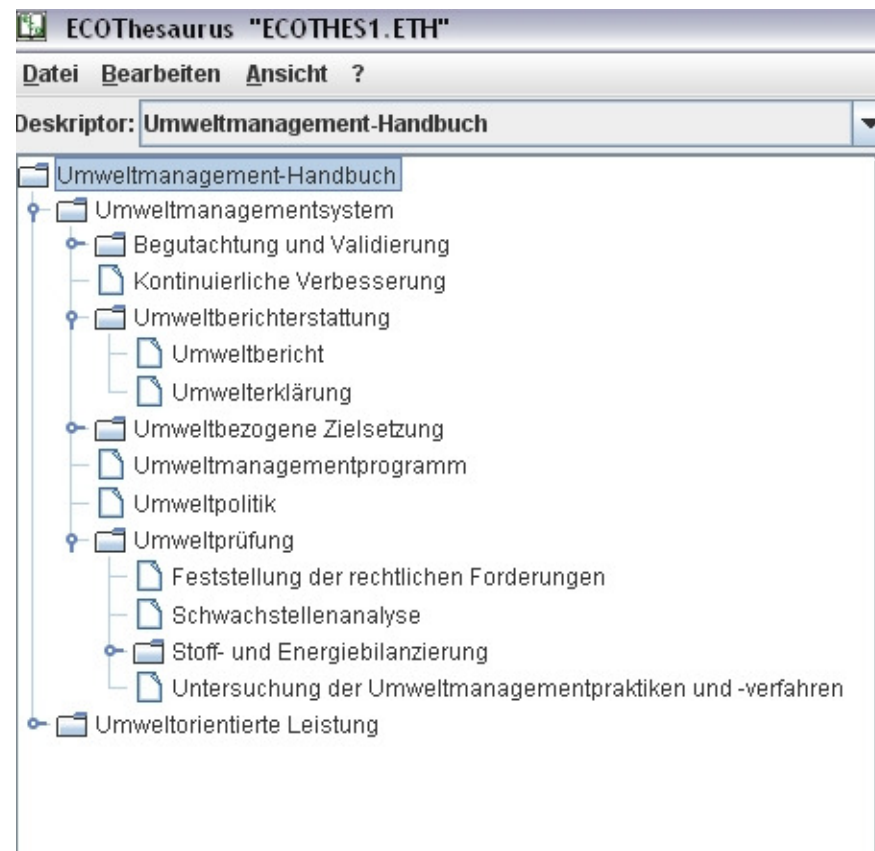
ECOThesaurus "ECOTHES1.ETH"

Datei Bearbeiten Ansicht ?

Deskriptor: Umweltmanagement-Handbuch

Umweltmanagement-Handbuch
Umweltmanagementsystem
Begutachtung und Validierung
Kontinuierliche Verbesserung
Umweltberichterstattung
Umweltbericht
Umwelterklärung
Umweltbezogene Zielsetzung
Umweltmanagementprogramm
Umweltpolitik
Umweltprüfung
Feststellung der rechtlichen Forderungen
Schwachstellenanalyse
Stoff- und Energiebilanzierung
Untersuchung der Umweltmanagementpraktiken und -verfahren
Umweltorientierte Leistung